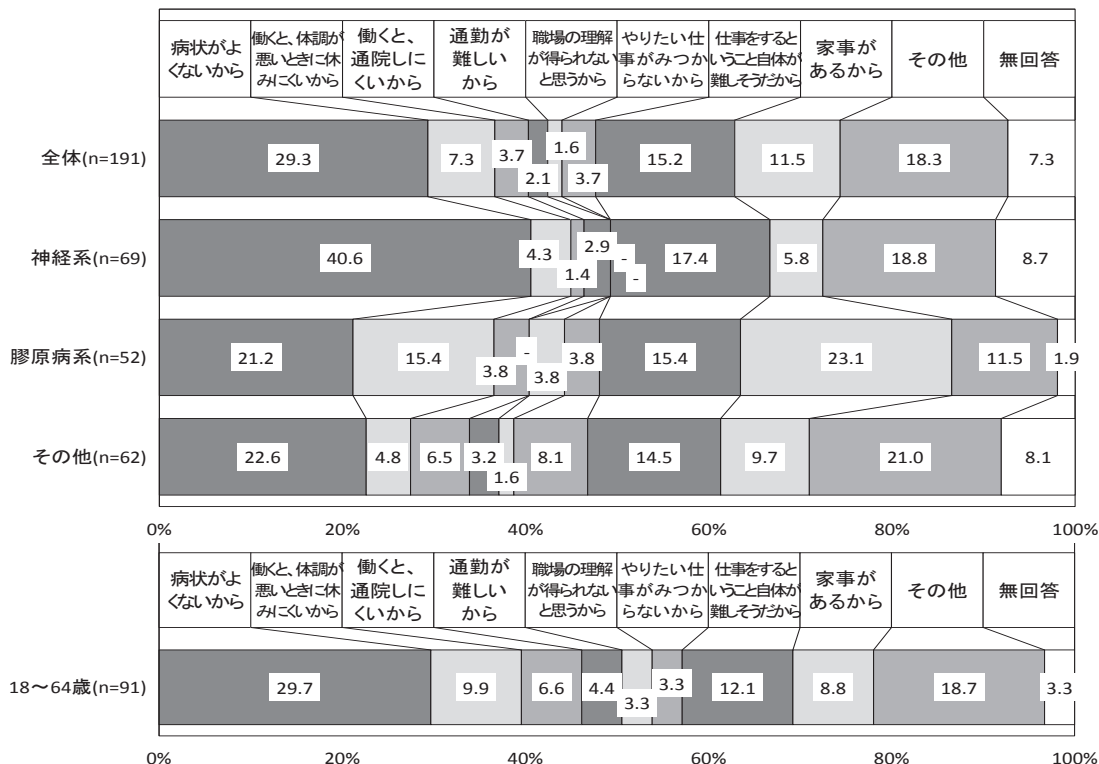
病状がよくないから
働くと、体調が悪いときに休みにくいから
働くと、通院しにくいから
通勤が難しいから
職場の理解が得られないと思うから
やりたい仕事がみつからないから
仕事をするということ自体が難しそうだから
家事があるから
その他
無回答

| | 病状がよくないから | 働くと、体調が悪いときに休みにくいから | 働くと、通院しにくいから | 通勤が難しいから | 職場の理解が得られないと思うから | やりたい仕事がみつからないから | 仕事をするということ自体が難しそうだから | 家事があるから | その他 | 無回答 |
|---|---|---|---|---|---|---|---|---|---|---|
| 全体(n=191) | 29.3 | 7.3 | 3.7 | 2.1 | 1.6 | 3.7 | 15.2 | 11.5 | 18.3 | 7.3 |
| 神経系(n=69) | 40.6 | 4.3 | 1.4 | 2.9 | - | - | 17.4 | 5.8 | 18.8 | 8.7 |
| 膠原病系(n=52) | 21.2 | 15.4 | 3.8 | - | 3.8 | 3.8 | 15.4 | 23.1 | 11.5 | 1.9 |
| その他(n=62) | 22.6 | 4.8 | 6.5 | 3.2 | 1.6 | 8.1 | 14.5 | 9.7 | 21.0 | 8.1 |

0% 20% 40% 60% 80% 100%

病状がよくないから
働くと、体調が悪いときに休みにくいから
働くと、通院しにくいから
通勤が難しいから
職場の理解が得られないと思うから
やりたい仕事がみつからないから
仕事をするということ自体が難しそうだから
家事があるから
その他
無回答

| | 病状がよくないから | 働くと、体調が悪いときに休みにくいから | 働くと、通院しにくいから | 通勤が難しいから | 職場の理解が得られないと思うから | やりたい仕事がみつからないから | 仕事をするということ自体が難しそうだから | 家事があるから | その他 | 無回答 |
|---|---|---|---|---|---|---|---|---|---|---|
| 18～64歳(n=91) | 29.7 | 9.9 | 6.6 | 4.4 | 3.3 | 3.3 | 12.1 | 8.8 | 18.7 | 3.3 |

0% 20% 40% 60% 80% 100%